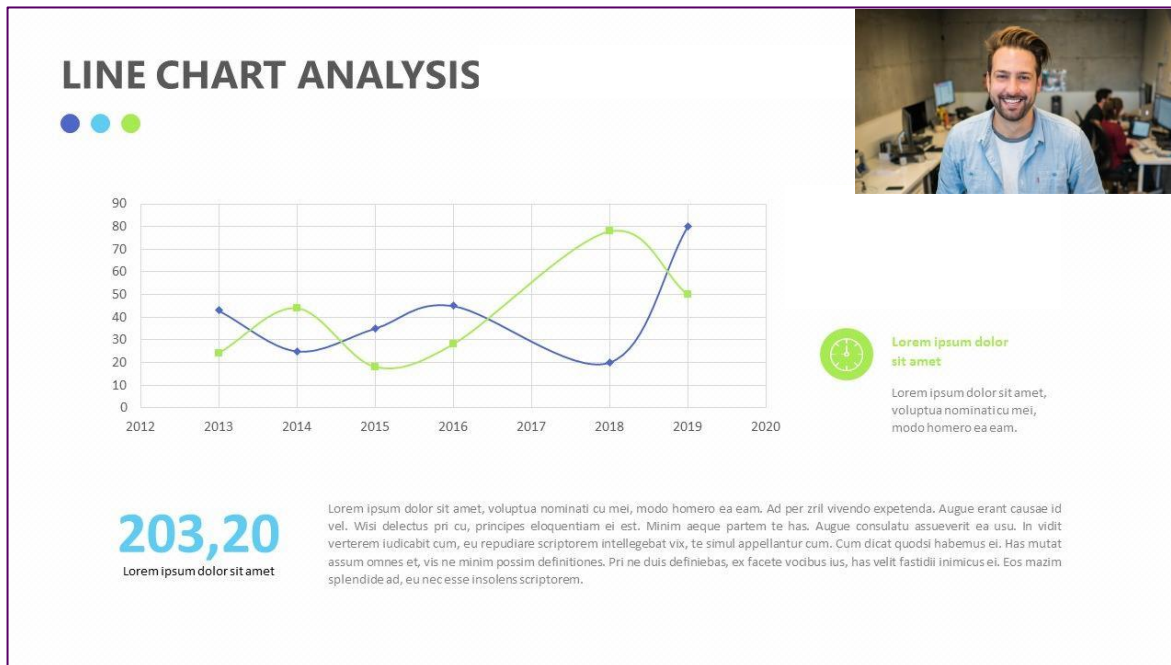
LINE CHART ANALYSIS

90
80
70
60
50
40
30
20
10
0
2012 2013 2014 2015 2016 2017 2018 2019 2020

Lorem ipsum dolor sit amet

Lorem ipsum dolor sit amet, voluptua nominati cu mei, modo homero ea eam.

203,20
Lorem ipsum dolor sit amet

Lorem ipsum dolor sit amet, voluptua nominati cu mei, modo homero ea eam. Ad per zril vivendo expetenda. Augue erant causae id vel. Wisi delectus pri cu, principes eloquentiam ei est. Minim aeque partem te has. Augue consulatu assueverit ea usu. In vidit verterem iudicabit cum, eu repudiare scriptorem intellegebat vix, te simul appellantur cum. Cum dicat quodsi habemus ei. Has mutat assum omnes et, vis ne minim possim definitiones. Pri ne duis definiebas, ex facete vocibus ius, has velit fastidii inimicus ei. Eos mazim splendide ad, eu nec esse insolens scriptorem.